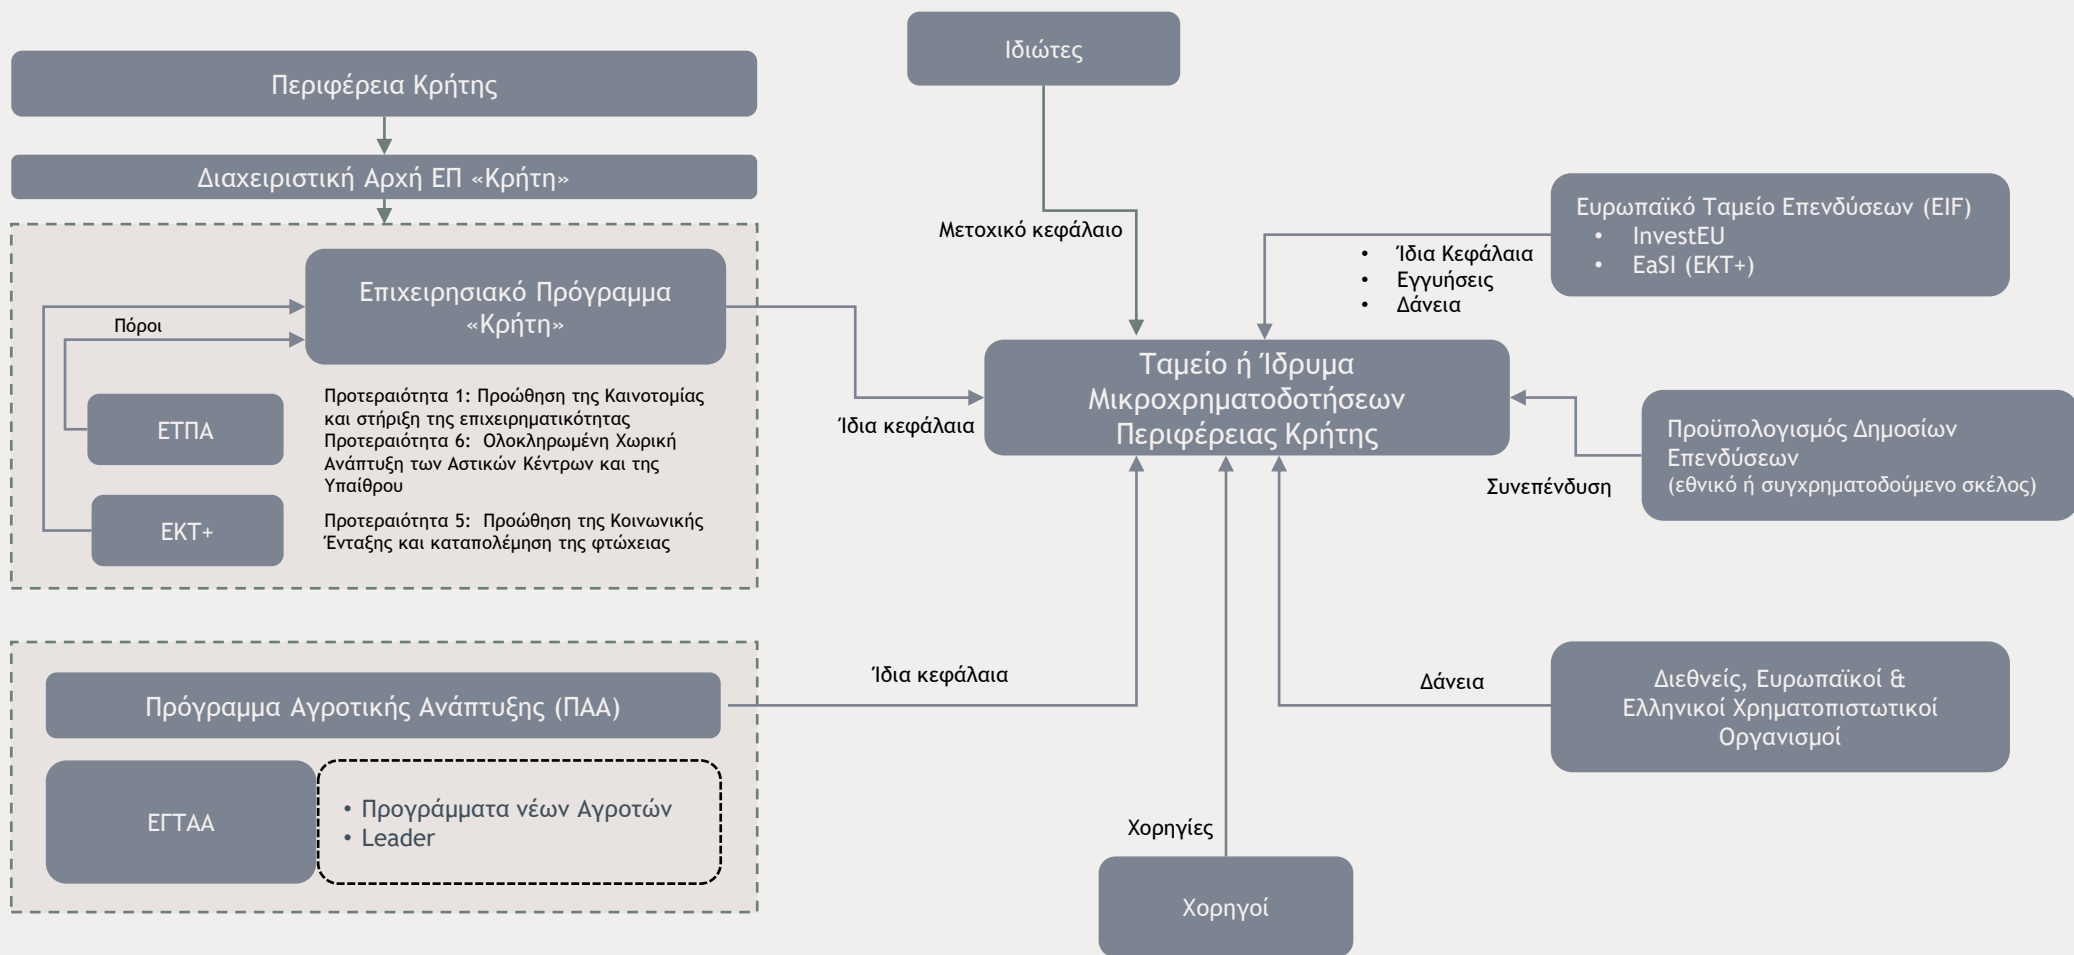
Περιφέρεια Κρήτης

Διαχειριστική Αρχή ΕΠ «Κρήτη»

Επιχειρησιακό Πρόγραμμα «Κρήτη»

Πόροι

ΕΤΠΑ

ΕΚΤ+

Προτεραιότητα 1: Προώθηση της Καινοτομίας και στήριξη της επιχειρηματικότητας
Προτεραιότητα 6: Ολοκληρωμένη Χωρική Ανάπτυξη των Αστικών Κέντρων και της Υπαίθρου

Προτεραιότητα 5: Προώθηση της Κοινωνικής Ένταξης και καταπολέμηση της φτώχειας

Πρόγραμμα Αγροτικής Ανάπτυξης (ΠΑΑ)

ΕΓΤΑΑ

• Προγράμματα νέων Αγροτών
• Leader

Ιδιώτες

Μετοχικό κεφάλαιο

Ίδια κεφάλαια

Ίδια κεφάλαια

Ταμείο ή Ίδρυμα Μικροχρηματοδοτήσεων Περιφέρειας Κρήτης

• Ίδια Κεφάλαια
• Εγγυήσεις
• Δάνεια

Ευρωπαϊκό Ταμείο Επενδύσεων (EIF)
• InvestEU
• EaSI (EKT+)

Προϋπολογισμός Δημοσίων Επενδύσεων
(εθνικό ή συγχρηματοδούμενο σκέλος)

Συνεπένδυση

Δάνεια

Διεθνείς, Ευρωπαϊκοί & Ελληνικοί Χρηματοπιστωτικοί Οργανισμοί

Χορηγίες

Χορηγοί